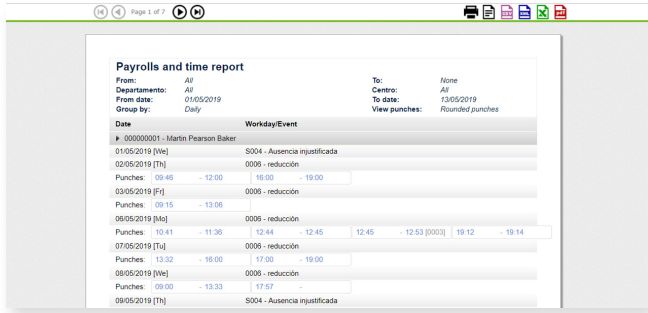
Page 1 of 7

Payrolls and time report

From: All
Departamento: All
From date: 01/05/2019
Group by: Daily
To: None
Centro: All
To date: 13/05/2019
View punches: Rounded punches

| Date | Workday/Event |
|---|---|
| ▶ 000000001 - Martin Pearson Baker | |
| 01/05/2019 [We] | S004 - Ausencia injustificada |
| 02/05/2019 [Th] | 0006 - reducción |
| Punches: 09:46 - 12:00 | 16:00 - 19:00 |
| 03/05/2019 [Fr] | 0006 - reducción |
| Punches: 09:15 - 13:06 | |
| 06/05/2019 [Mo] | 0006 - reducción |
| Punches: 10:41 - 11:36 | 12:44 - 12:45 · 12:45 - 12:53 [0003] · 19:12 - 19:14 |
| 07/05/2019 [Tu] | 0006 - reducción |
| Punches: 13:32 - 16:00 | 17:00 - 19:00 |
| 08/05/2019 [We] | 0006 - reducción |
| Punches: 09:00 - 13:33 | 17:57 - |
| 09/05/2019 [Th] | S004 - Ausencia injustificada |